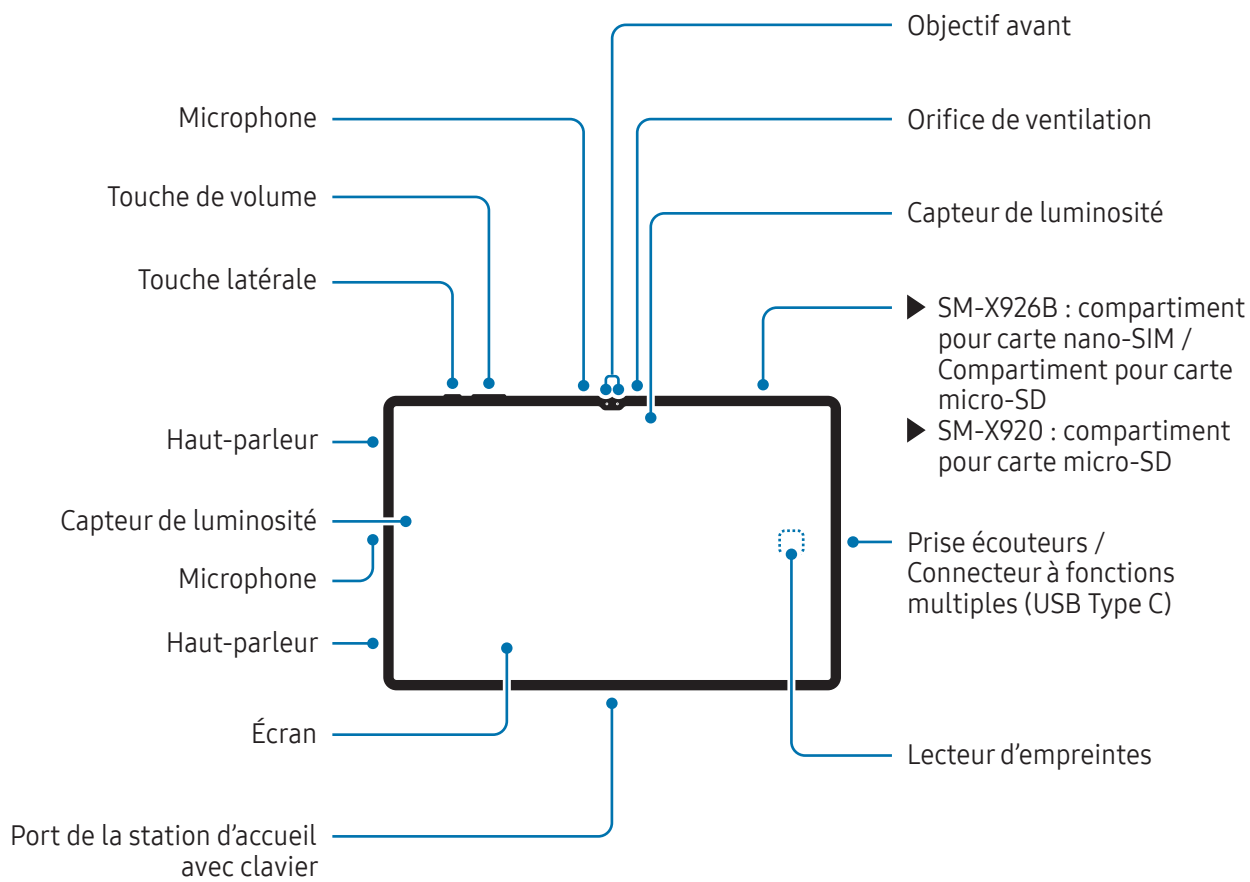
Objectif avant

Microphone

Orifice de ventilation

Touche de volume

Capteur de luminosité

Touche latérale

▶ SM-X926B : compartiment pour carte nano-SIM / Compartiment pour carte micro-SD
▶ SM-X920 : compartiment pour carte micro-SD

Haut-parleur

Capteur de luminosité

Microphone

Prise écouteurs / Connecteur à fonctions multiples (USB Type C)

Haut-parleur

Écran

Lecteur d’empreintes

Port de la station d’accueil avec clavier